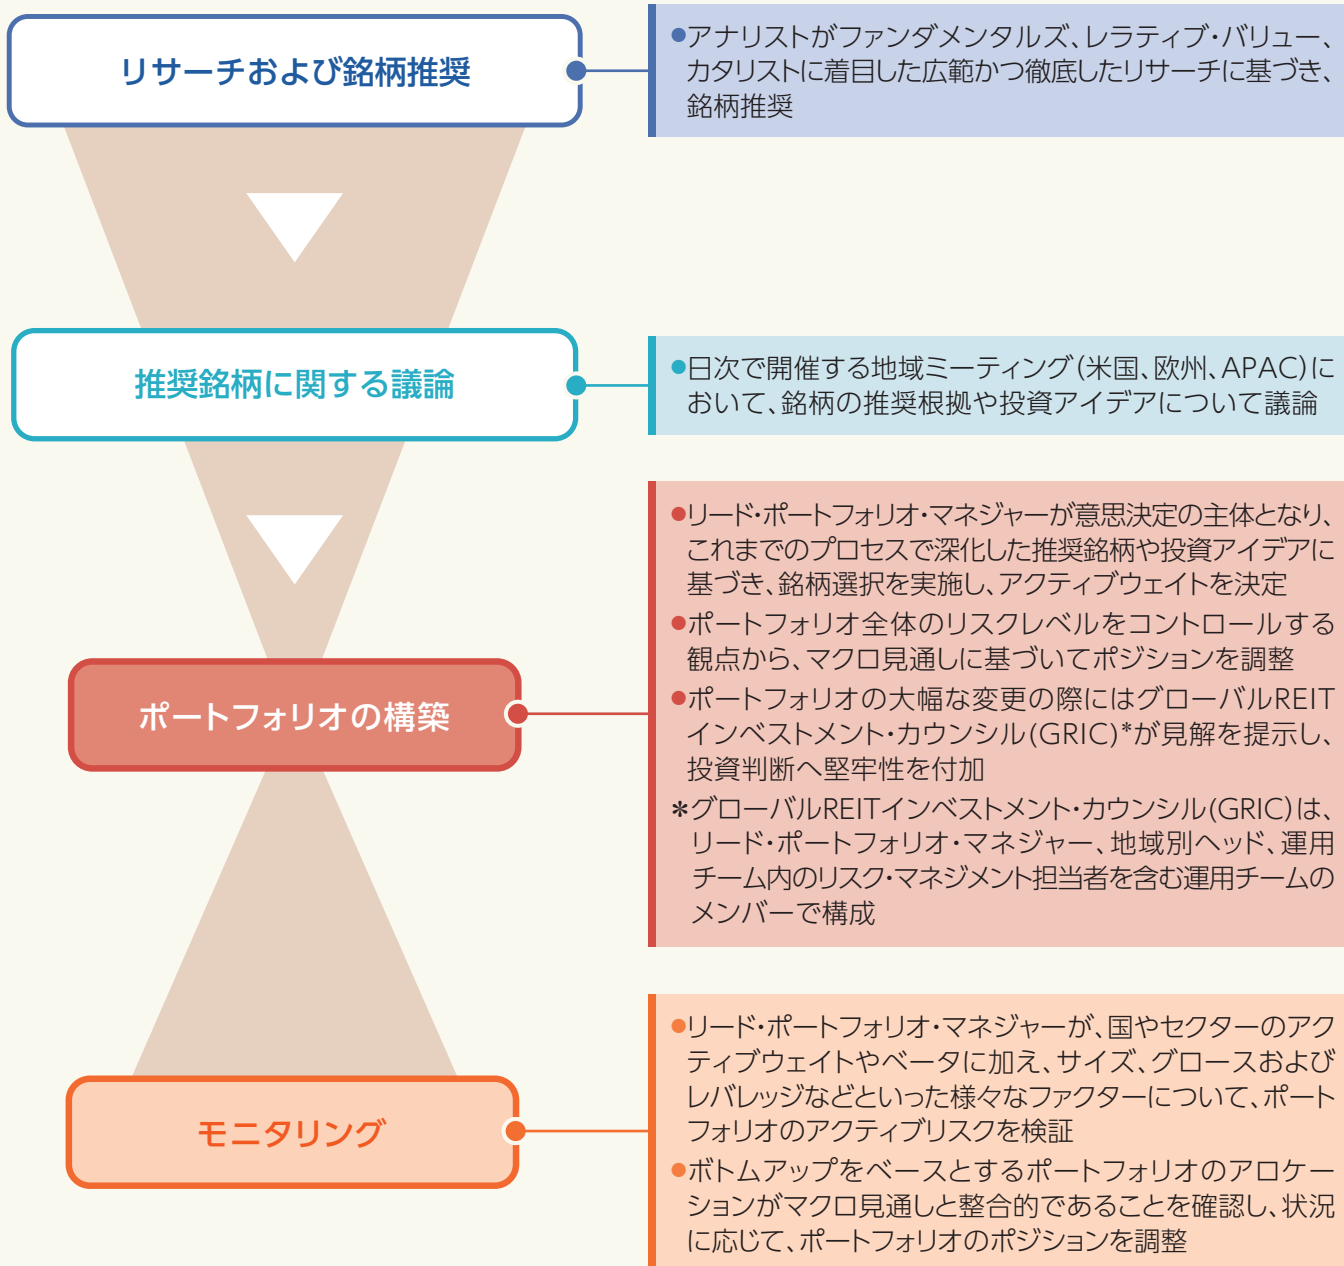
リサーチおよび銘柄推奨

●アナリストがファンダメンタルズ、レラティブ・バリュー、カタリストに着目した広範かつ徹底したリサーチに基づき、銘柄推奨

推奨銘柄に関する議論

●日次で開催する地域ミーティング（米国、欧州、APAC）において、銘柄の推奨根拠や投資アイデアについて議論

ポートフォリオの構築

●リード・ポートフォリオ・マネジャーが意思決定の主体となり、これまでのプロセスで深化した推奨銘柄や投資アイデアに基づき、銘柄選択を実施し、アクティブウェイトを決定

●ポートフォリオ全体のリスクレベルをコントロールする観点から、マクロ見通しに基づいてポジションを調整

●ポートフォリオの大幅な変更の際にはグローバルREITインベストメント・カウンシル（GRIC）*が見解を提示し、投資判断へ堅牢性を付加

*グローバルREITインベストメント・カウンシル（GRIC）は、リード・ポートフォリオ・マネジャー、地域別ヘッド、運用チーム内のリスク・マネジメント担当者を含む運用チームのメンバーで構成

モニタリング

●リード・ポートフォリオ・マネジャーが、国やセクターのアクティブウェイトやベータに加え、サイズ、グロースおよびレバレッジなどといった様々なファクターについて、ポートフォリオのアクティブリスクを検証

●ボトムアップをベースとするポートフォリオのアロケーションがマクロ見通しと整合的であることを確認し、状況に応じて、ポートフォリオのポジションを調整